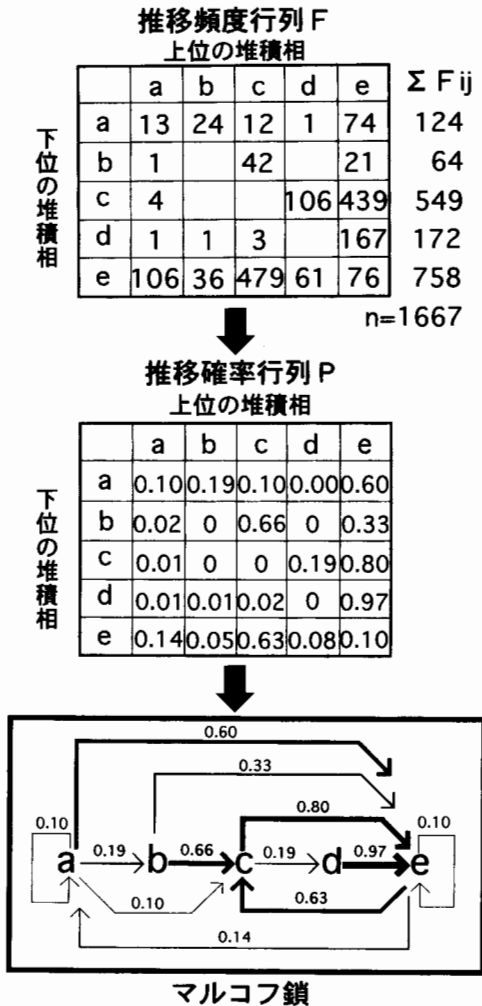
推移頻度行列 F
上位の堆積相

下位の堆積相

| | a | b | c | d | e |
|---|---|---|---|---|---|
| a | 13 | 24 | 12 | 1 | 74 |
| b | 1 | | 42 | | 21 |
| c | 4 | | | 106 | 439 |
| d | 1 | 1 | 3 | | 167 |
| e | 106 | 36 | 479 | 61 | 76 |

Σ Fij
124
64
549
172
758
n=1667

推移確率行列 P
上位の堆積相

下位の堆積相

| | a | b | c | d | e |
|---|---|---|---|---|---|
| a | 0.10 | 0.19 | 0.10 | 0.00 | 0.60 |
| b | 0.02 | 0 | 0.66 | 0 | 0.33 |
| c | 0.01 | 0 | 0 | 0.19 | 0.80 |
| d | 0.01 | 0.01 | 0.02 | 0 | 0.97 |
| e | 0.14 | 0.05 | 0.63 | 0.08 | 0.10 |

0.60
0.33
0.80
0.10
0.10
a 0.19 b 0.66 c 0.19 d 0.97 e
0.10
0.63
0.14

マルコフ鎖